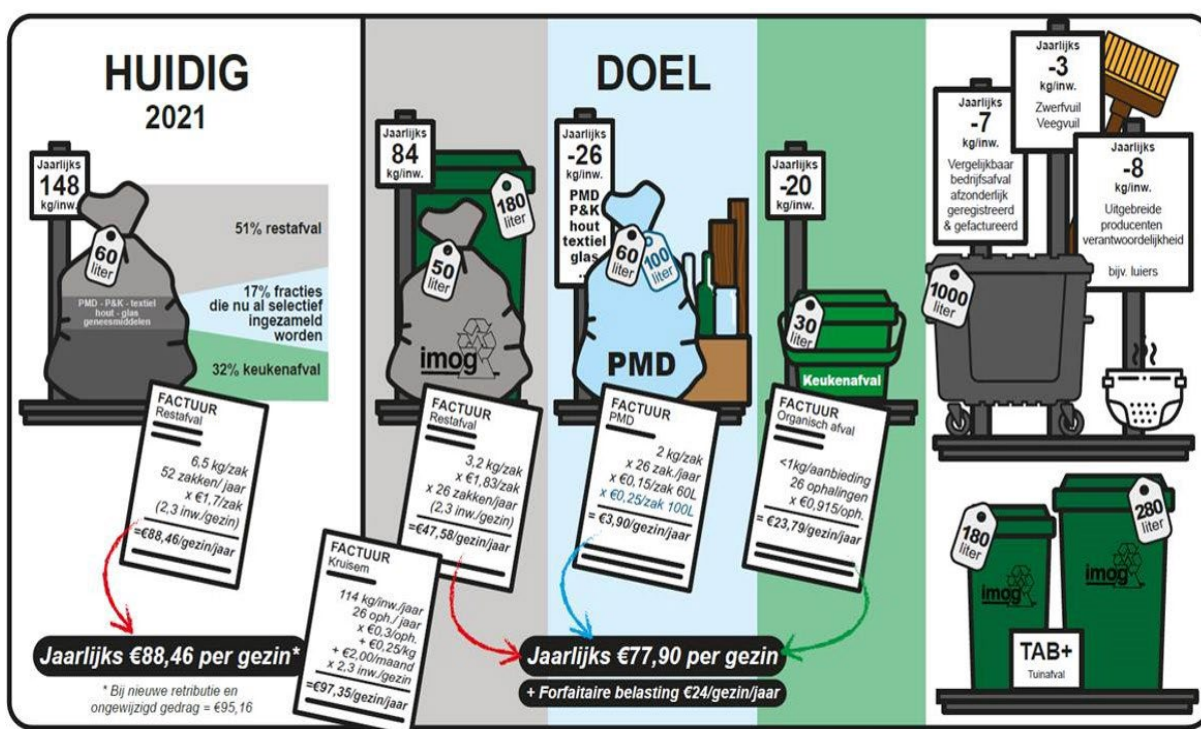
HUIDIG
2021

Jaarlijks
148
kg/inw.

60 liter

51% restafval

17% fracties die nu al selectief ingezameld worden

PMD - P&K - textiel hout - glas geneesmiddelen

32% keukenafval

FACTUUR
Restafval
6,5 kg/zak
52 zakken/ jaar
x €1,7/zak
(2,3 inw./gezin)
=€88,46/gezin/jaar

Jaarlijks €88,46 per gezin*

* Bij nieuwe retributie en ongewijzigd gedrag = €95,16

DOEL

Jaarlijks
84
kg/inw.

180 liter

50 liter

imog

FACTUUR
Restafval
3,2 kg/zak
x €1,83/zak
x 26 zakken/jaar
(2,3 inw./gezin)
=€47,58/gezin/jaar

FACTUUR
Kruisem
114 kg/inw./jaar
26 oph./ jaar
x €0,3/oph.
+ €0,25/kg
+ €2,00/maand
x 2,3 inw./gezin
=€97,35/gezin/jaar

Jaarlijks
-26
kg/inw.
PMD
P&K
hout
textiel
glas

60 liter
100 liter

PMD

FACTUUR
PMD
2 kg/zak
x 26 zak./jaar
x €0,15/zak 60L
x €0,25/zak 100L
= €3,90/gezin/jaar

Jaarlijks
-20
kg/inw.

30 liter

Keukenafval

FACTUUR
Organisch afval
<1kg/aanbieding
26 ophalingen
x €0,915/oph.
= €23,79/gezin/jaar

Jaarlijks €77,90 per gezin

+ Forfaitaire belasting €24/gezin/jaar

Jaarlijks
-7
kg/inw.
Vergelijkbaar bedrijfsafval afzonderlijk geregistreerd & gefactureerd

Jaarlijks
-3
kg/inw.
Zwerfvuil
Veegvuil

Jaarlijks
-8
kg/inw.
Uitgebreide producenten verantwoordelijkheid
bijv. luiers

1000 liter

180 liter
imog

280 liter
imog

TAB+
Tuinafval